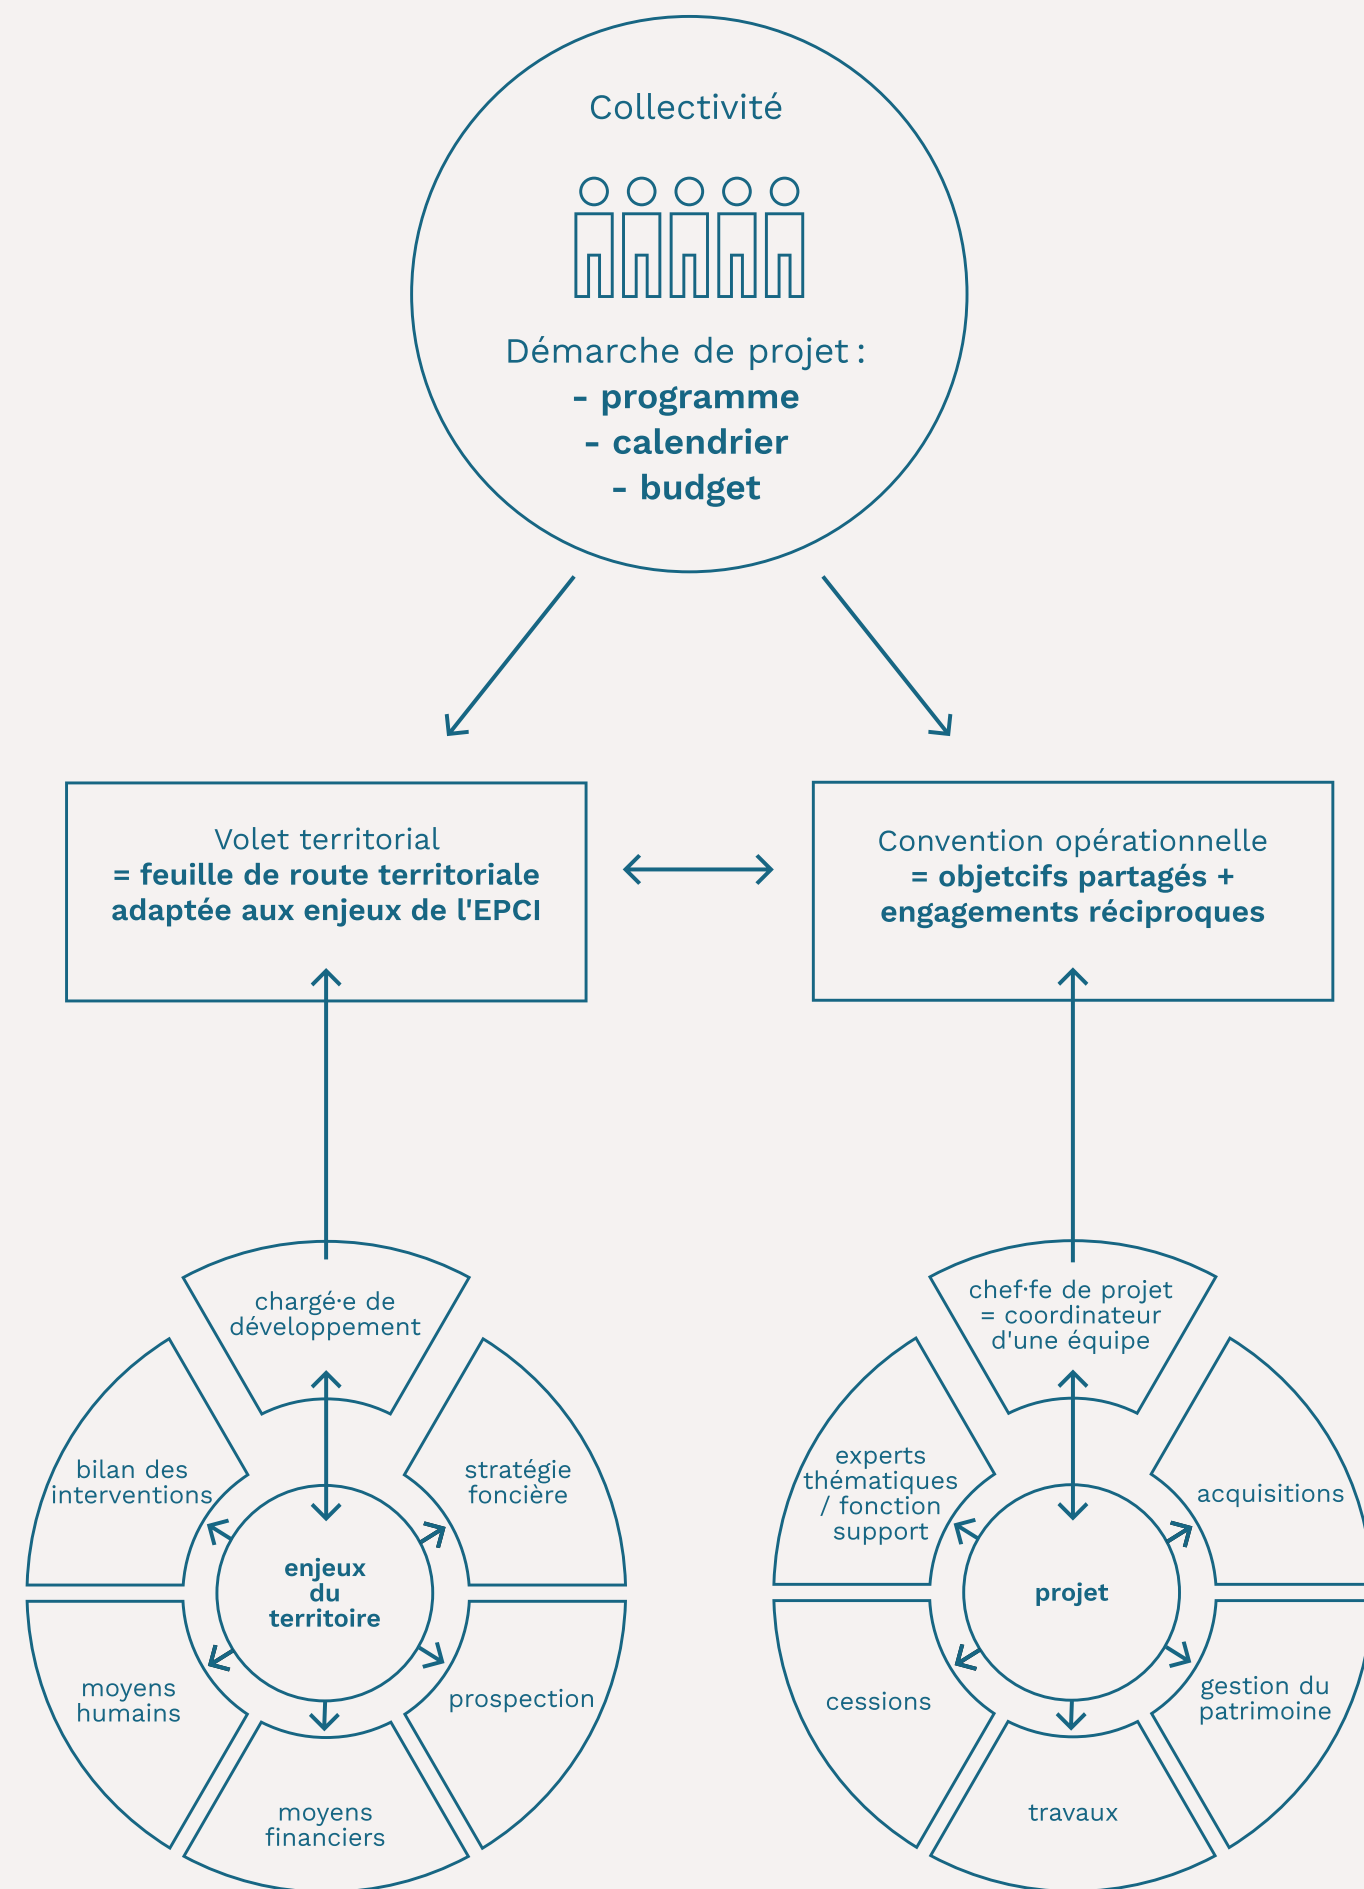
Collectivité

Démarche de projet :
**- programme**
**- calendrier**
**- budget**

Volet territorial
**= feuille de route territoriale adaptée aux enjeux de l'EPCI**

Convention opérationnelle
**= objetcifs partagés + engagements réciproques**

chargé·e de développement

bilan des interventions

stratégie foncière

**enjeux du territoire**

moyens humains

prospection

moyens financiers

chef·fe de projet = coordinateur d'une équipe

experts thématiques / fonction support

acquisitions

**projet**

cessions

gestion du patrimoine

travaux